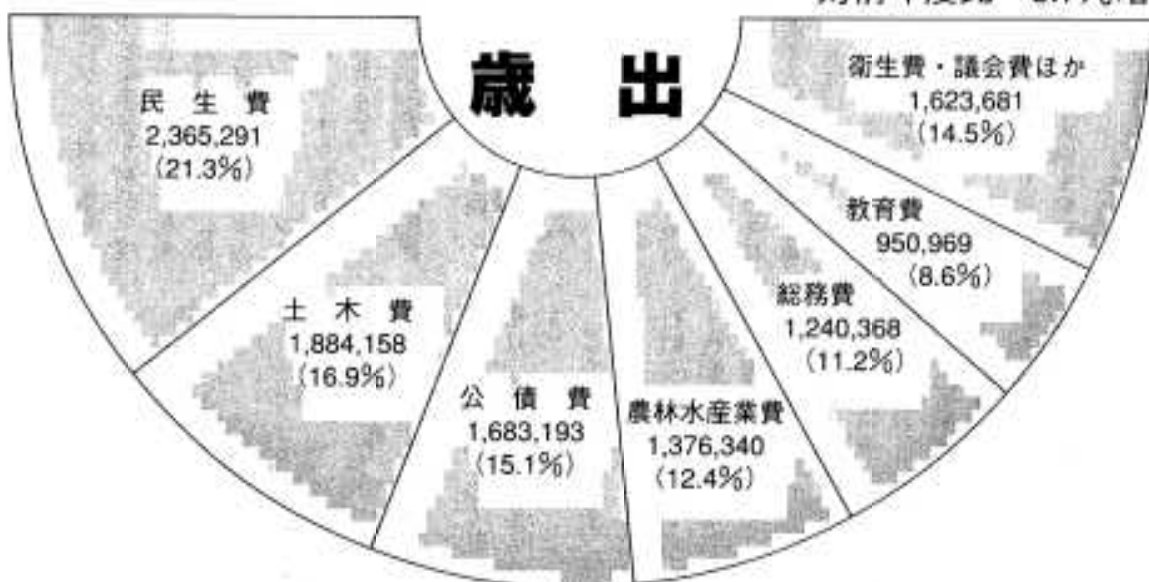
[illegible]

歳出

民生費
2,365,291
(21.3%)

土木費
1,884,158
(16.9%)

公債費
1,683,193
(15.1%)

農林水産業費
1,376,340
(12.4%)

総務費
1,240,368
(11.2%)

教育費
950,969
(8.6%)

衛生費・議会費ほか
1,623,681
(14.5%)